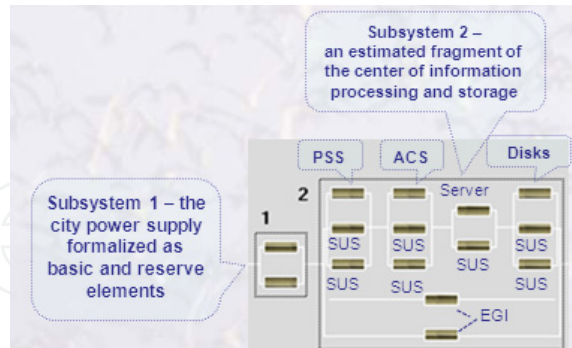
Subsystem 2 – an estimated fragment of the center of information processing and storage

PSS

ACS

Disks

Subsystem 1 – the city power supply formalized as basic and reserve elements

1

2

Server

SUS

SUS

SUS

SUS

SUS

SUS

SUS

EGI